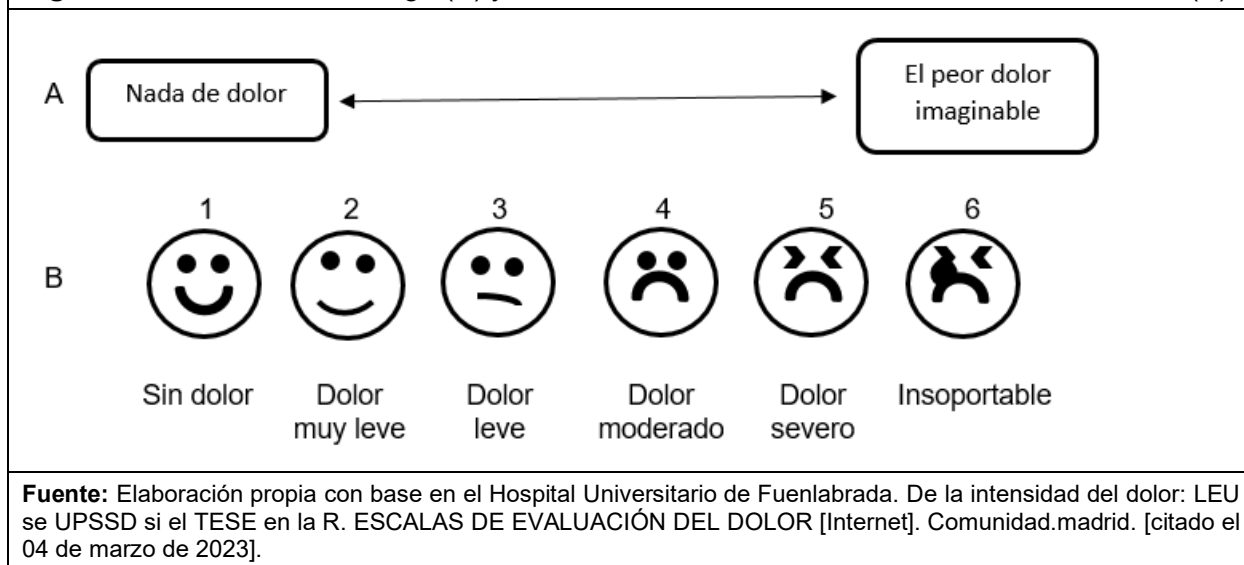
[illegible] (A) y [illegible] (B)

A Nada de dolor El peor dolor imaginable

B
1 2 3 4 5 6

Sin dolor Dolor muy leve Dolor leve Dolor moderado Dolor severo Insoportable

**Fuente:** Elaboración propia con base en el Hospital Universitario de Fuenlabrada. De la intensidad del dolor: LEU se UPSSD si el TESE en la R. ESCALAS DE EVALUACIÓN DEL DOLOR [Internet]. Comunidad.madrid. [citado el 04 de marzo de 2023].